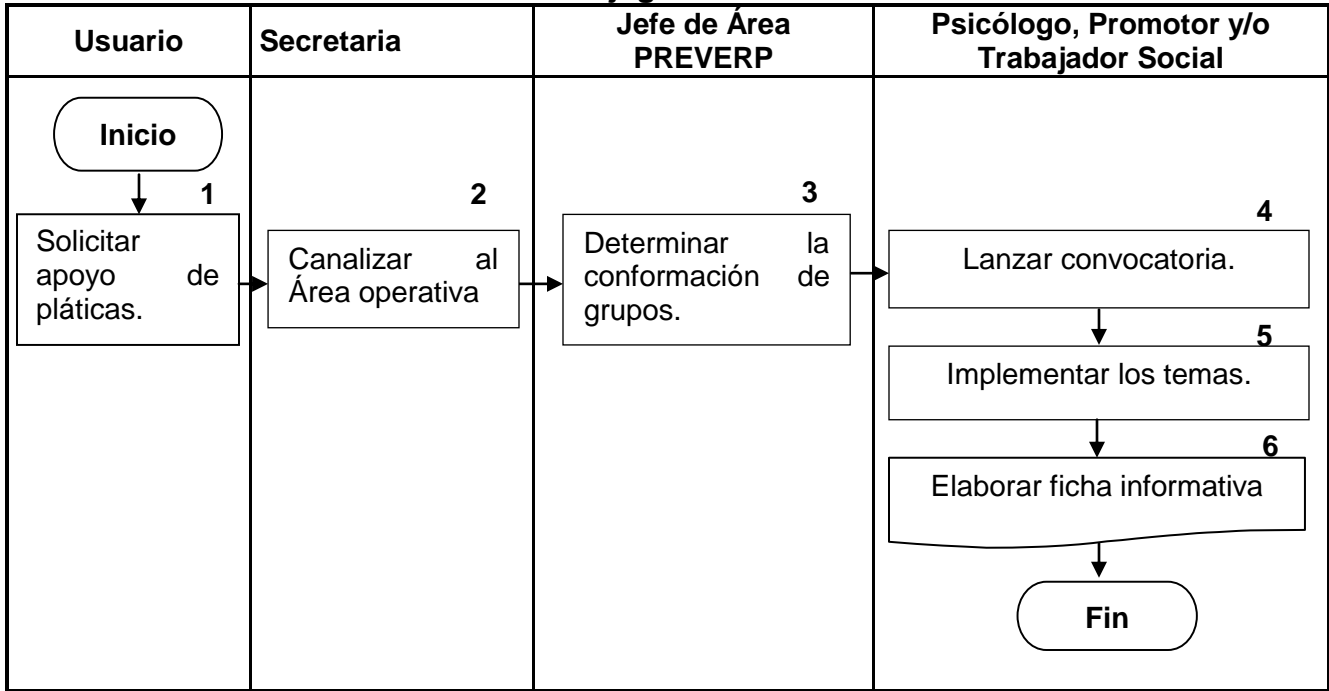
| Usuario | Secretaria | Jefe de Área PREVERP | Psicólogo, Promotor y/o Trabajador Social |
|---|---|---|---|
| Inicio<br>1<br>Solicitar apoyo de pláticas. | 2<br>Canalizar al Área operativa | 3<br>Determinar la conformación de grupos. | 4<br>Lanzar convocatoria.<br>5<br>Implementar los temas.<br>6<br>Elaborar ficha informativa<br>Fin |